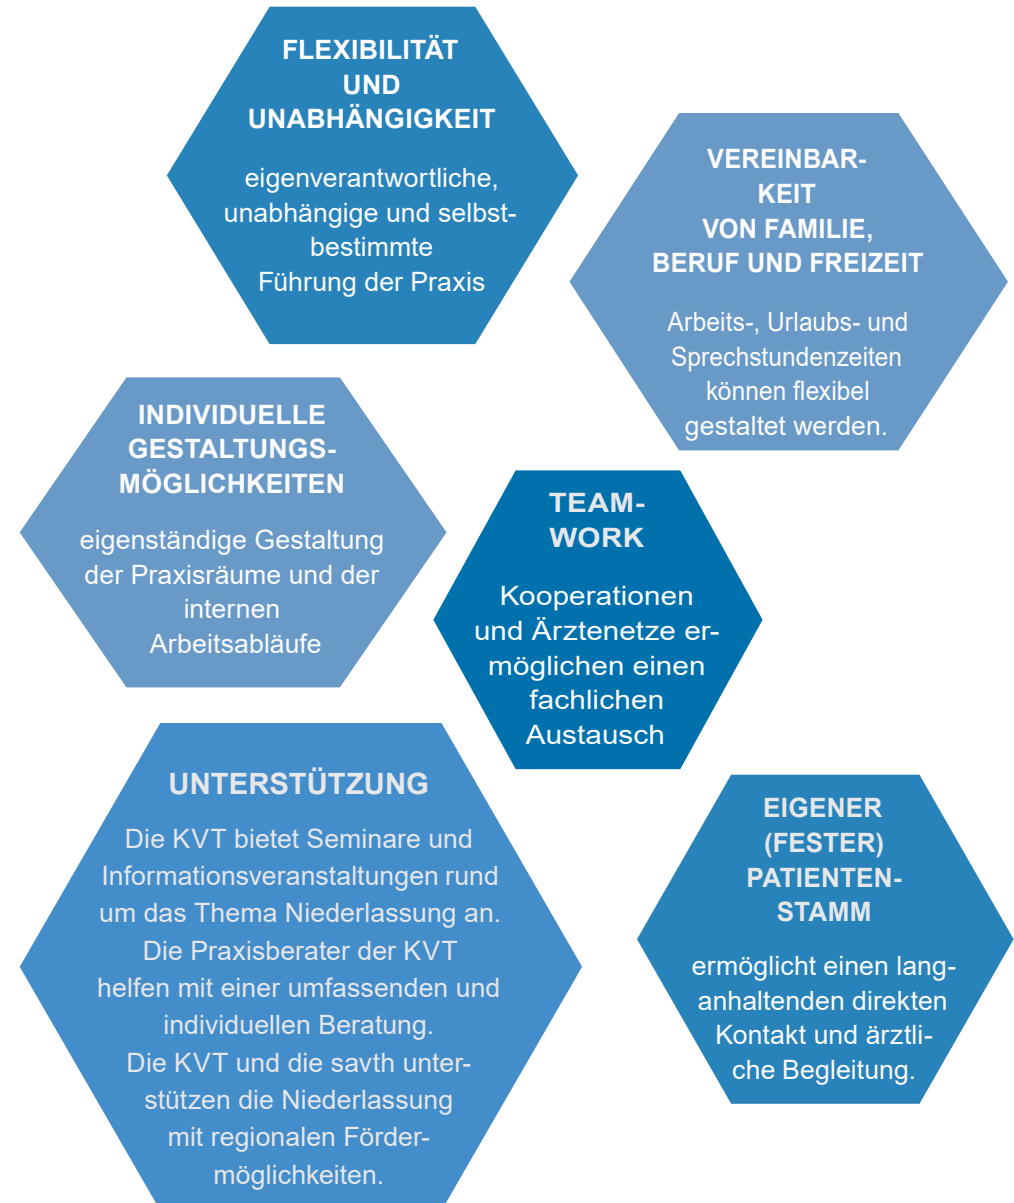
FLEXIBILITÄT UND UNABHÄNGIGKEIT

eigenverantwortliche, unabhängige und selbstbestimmte Führung der Praxis

VEREINBARKEIT VON FAMILIE, BERUF UND FREIZEIT

Arbeits-, Urlaubs- und Sprechstundenzeiten können flexibel gestaltet werden.

INDIVIDUELLE GESTALTUNGSMÖGLICHKEITEN

eigenständige Gestaltung der Praxisräume und der internen Arbeitsabläufe

TEAMWORK

Kooperationen und Ärztenetze ermöglichen einen fachlichen Austausch

UNTERSTÜTZUNG

Die KVT bietet Seminare und Informationsveranstaltungen rund um das Thema Niederlassung an. Die Praxisberater der KVT helfen mit einer umfassenden und individuellen Beratung. Die KVT und die savth unterstützen die Niederlassung mit regionalen Fördermöglichkeiten.

EIGENER (FESTER) PATIENTENSTAMM

ermöglicht einen langanhaltenden direkten Kontakt und ärztliche Begleitung.